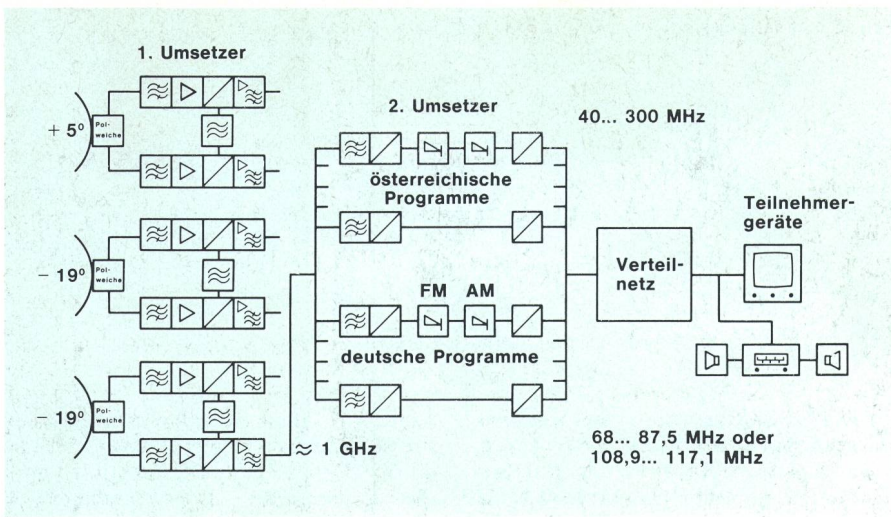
1. Umsetzer

+ 5°
Pol-weiche

− 19°
Pol-weiche

− 19°
Pol-weiche

≈ 1 GHz

2. Umsetzer

40... 300 MHz

österreichische Programme

FM AM

deutsche Programme

Verteil-netz

Teilnehmer-geräte

68... 87,5 MHz oder
108,9... 117,1 MHz